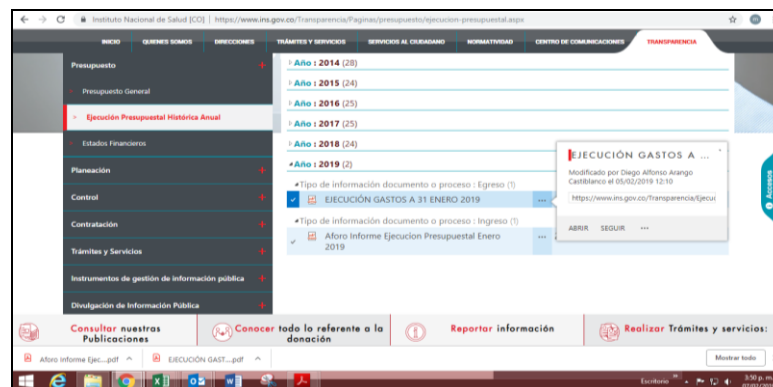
Instituto Nacional de Salud [CO] | https://www.ins.gov.co/Transparencia/Paginas/presupuesto/ejecucion-presupuestal.aspx

INICIO QUIENES SOMOS DIRECCIONES TRÁMITES Y SERVICIOS SERVICIOS AL CIUDADANO NORMATIVIDAD CENTRO DE COMUNICACIONES TRANSPARENCIA

Presupuesto +
Presupuesto General
Ejecución Presupuestal Histórica Anual
Estados Financieros
Planeación +
Control +
Contratación +
Trámites y Servicios +
Instrumentos de gestión de información pública +
Divulgación de Información Pública +

Año : 2014 (28)
Año : 2015 (24)
Año : 2016 (25)
Año : 2017 (25)
Año : 2018 (24)
Año : 2019 (2)
Tipo de información documento o proceso : Egreso (1)
EJECUCIÓN GASTOS A 31 ENERO 2019
Tipo de información documento o proceso : Ingreso (1)
Aforo Informe Ejecucion Presupuestal Enero 2019

EJECUCIÓN GASTOS A ...
Modificado por Diego Alfonso Arango Castiblanco el 05/02/2019 12:10
https://www.ins.gov.co/Transparencia/Ejecu
ABRIR SEGUIR ...

Accesos

Consultar nuestras Publicaciones
Conocer todo lo referente a la donación
Reportar información
Realizar Trámites y servicios:

Aforo Informe Ejec....pdf
EJECUCIÓN GAST....pdf
Mostrar todo

Escritorio 3:50 p. m. 07/02/2019